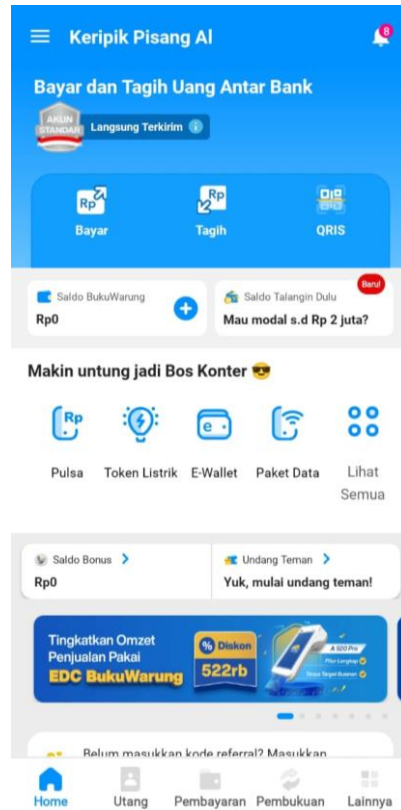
Keripik Pisang Al

8

Bayar dan Tagih Uang Antar Bank

AKUN STANDAR

Langsung Terkirim

Rp Bayar

Rp Tagih

QRIS

Saldo BukuWarung

Rp0

Saldo Talangin Dulu

Baru!

Mau modal s.d Rp 2 juta?

Makin untung jadi Bos Konter 😎

Rp Pulsa

Token Listrik

e E-Wallet

Paket Data

Lihat Semua

Saldo Bonus >

Rp0

Undang Teman >

Yuk, mulai undang teman!

Tingkatkan Omzet Penjualan Pakai EDC BukuWarung

% Diskon 522rb

A 920 Pro

Fitur Lengkap

Struk Tinggal Bumeh

Belum masukkan kode referral? Masukkan

Home

Utang

Pembayaran

Pembukuan

Lainnya